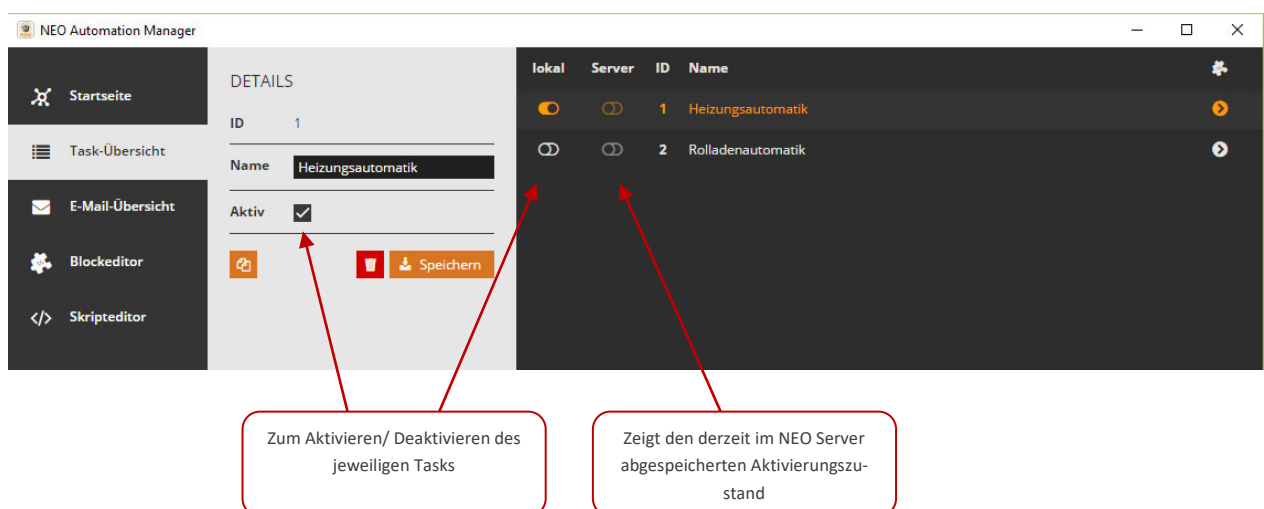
NEO Automation Manager

Startseite
Task-Übersicht
E-Mail-Übersicht
Blockeditor
Skripteditor

DETAILS
ID 1
Name Heizungsautomatik
Aktiv

Speichern

| lokal | Server | ID | Name |
|---|---|---|---|
| | | 1 | Heizungsautomatik |
| | | 2 | Rolladenautomatik |

Zum Aktivieren/ Deaktivieren des jeweiligen Tasks

Zeigt den derzeit im NEO Server abgespeicherten Aktivierungszustand